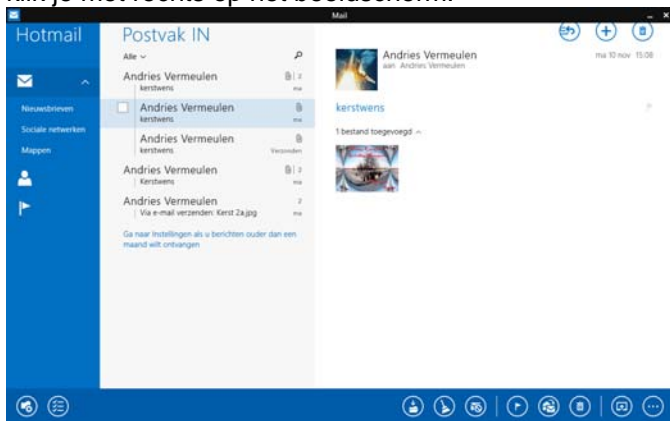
Mail

Hotmail

Nieuwsbrieven
Sociale netwerken
Mappen

Postvak IN
Alle

Andries Vermeulen
kerstwens
2
ma

Andries Vermeulen
kerstwens
ma

Andries Vermeulen
kerstwens
Verzonden

Andries Vermeulen
Kerstwens
2
ma

Andries Vermeulen
Via e-mail verzenden: Kerst 2a.jpg
2
ma

Ga naar Instellingen als u berichten ouder dan een maand wilt ontvangen

Andries Vermeulen
aan: Andries Vermeulen
ma 10 nov 15:08

kerstwens

1 bestand toegevoegd